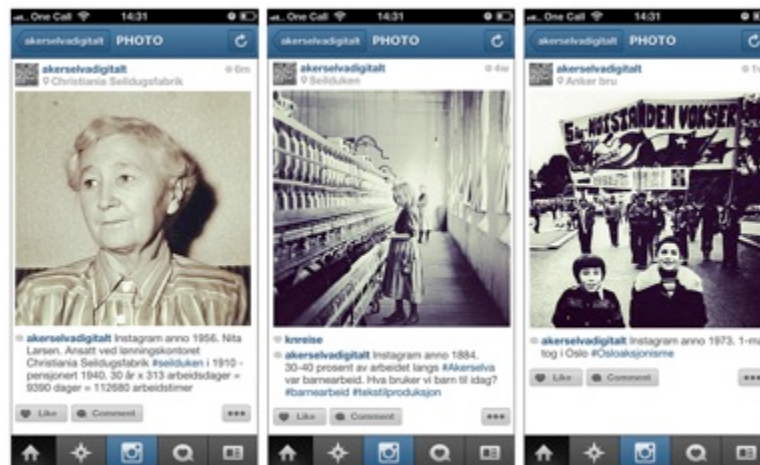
One Call 14:31

akerselvadigitalt PHOTO

akerselvadigitalt 6m
Christiania Seildugsfabrik

akerselvadigitalt Instagram anno 1956. Nita Larsen. Ansatt ved lønningskontoret Christiania Seildugsfabrik #seilduken i 1910 - pensjonert 1940. 30 år x 313 arbeidsdager = 9390 dager = 112680 arbeidstimer

Like Comment •••

One Call 14:31

akerselvadigitalt PHOTO

akerselvadigitalt 4w
Seilduken

knreise
akerselvadigitalt Instagram anno 1884. 30-40 prosent av arbeidet langs #Akerselva var barnearbeid. Hva bruker vi barn til idag? #barnearbeid #tekstilproduksjon

Like Comment •••

One Call 14:31

akerselvadigitalt PHOTO

akerselvadigitalt 1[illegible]
Anker bru

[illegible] MOTSTANDEN VOKSER

akerselvadigitalt Instagram anno 1973. 1-ma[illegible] tog i Oslo #Osloaksjonisme

Like Comment •••